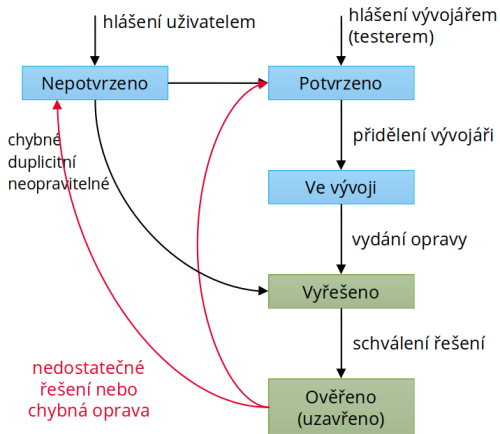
hlášení uživatelem

hlášení vývojářem (testerem)

Nepotvrzeno

Potvrzeno

chybné
duplicitní
neopravitelné

přidělení vývojáři

Ve vývoji

vydání opravy

Vyřešeno

schválení řešení

nedostatečné
řešení nebo
chybná oprava

Ověřeno
(uzavřeno)